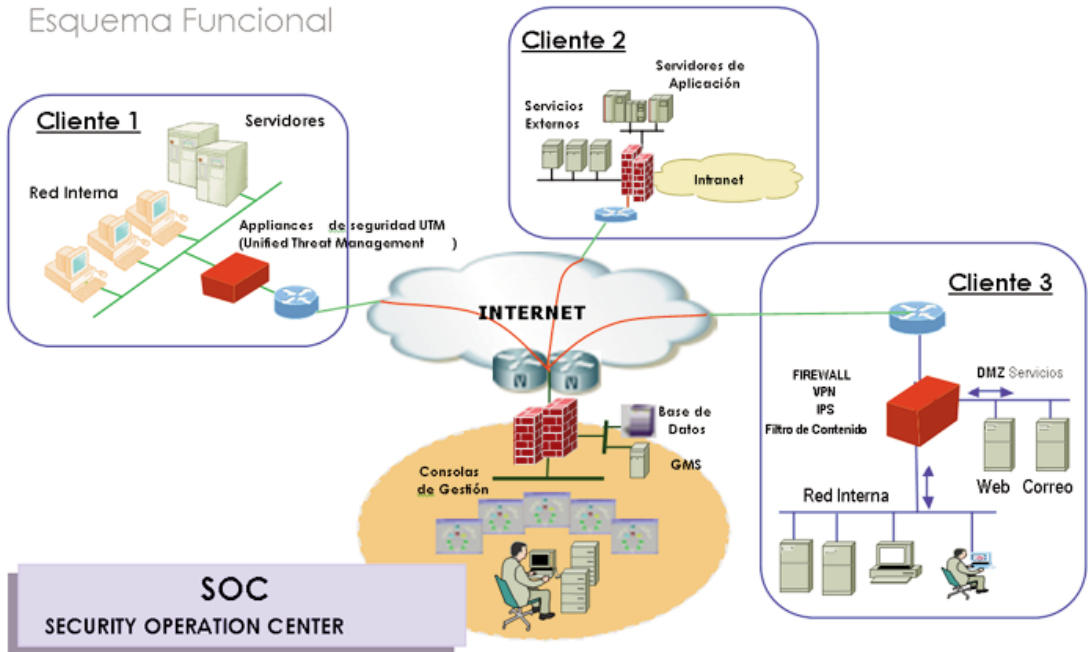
Esquema Funcional

Cliente 2

Servidores de Aplicación

Servicios Externos

Intranet

Cliente 1

Servidores

Red Interna

Appliances de seguridad UTM (Unified Threat Management )

INTERNET

Cliente 3

FIREWALL
VPN
IPS
Filtro de Contenido

DMZ Servicios

Web Correo

Red Interna

Base de Datos

GMS

Consolas de Gestión

SOC
SECURITY OPERATION CENTER